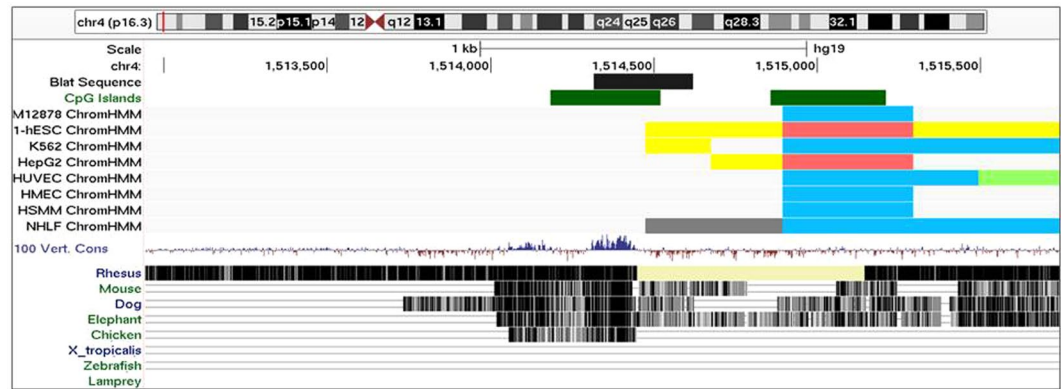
chr4 (p16.3) 15.2 p15.1 p14 12 q12 13.1 q24 q25 q26 q28.3 32.1

Scale 1 kb hg19
chr4: 1,513,500 1,514,000 1,514,500 1,515,000 1,515,500
Blat Sequence
CpG Islands
M12878 ChromHMM
1-hESC ChromHMM
K562 ChromHMM
HepG2 ChromHMM
HUVEC ChromHMM
HMEC ChromHMM
HSMM ChromHMM
NHLF ChromHMM
100 Vert. Cons
Rhesus
Mouse
Dog
Elephant
Chicken
X_tropicalis
Zebrafish
Lamprey